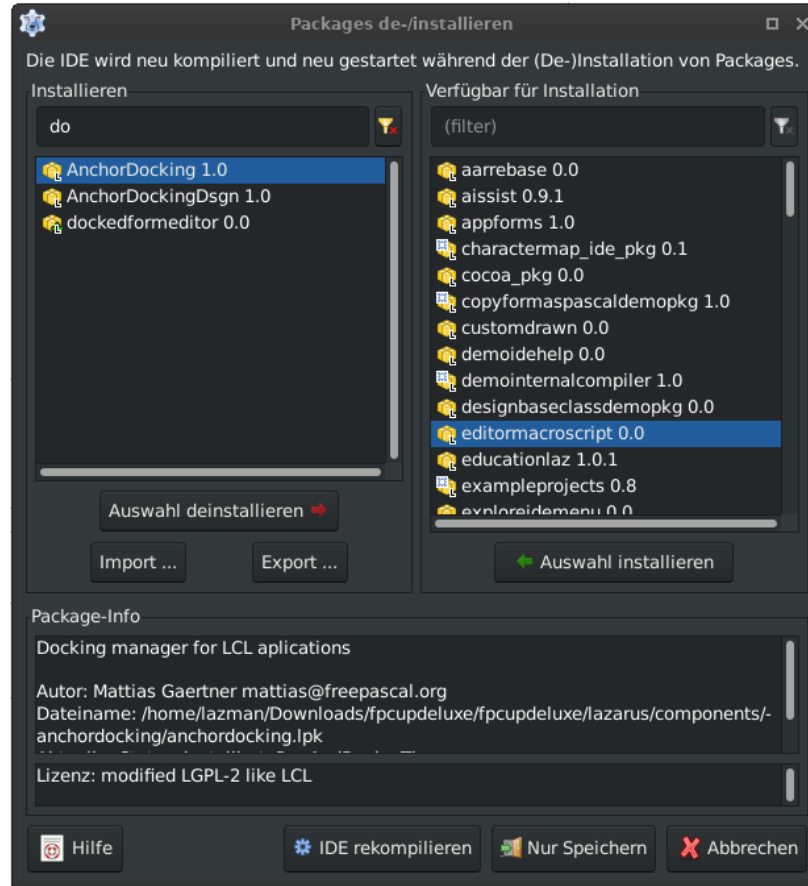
Packages de-/installieren

Die IDE wird neu kompiliert und neu gestartet während der (De-)Installation von Packages.

Installieren

do

AnchorDocking 1.0
AnchorDockingDsgn 1.0
dockedformeditor 0.0

Auswahl deinstallieren

Import ...

Export ...

Verfügbar für Installation

(filter)

aarrebase 0.0
aissist 0.9.1
appforms 1.0
charactermap_ide_pkg 0.1
cocoa_pkg 0.0
copyformaspascaldemopkg 1.0
customdrawn 0.0
demoidehelp 0.0
demointernalcompiler 1.0
designbaseclassdemopkg 0.0
editormacroscript 0.0
educationlaz 1.0.1
exampleprojects 0.8
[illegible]

Auswahl installieren

Package-Info

Docking manager for LCL aplications

Autor: Mattias Gaertner mattias@freepascal.org
Dateiname: /home/lazman/Downloads/fpcupdeluxe/fpcupdeluxe/lazarus/components/-anchordocking/anchordocking.lpk
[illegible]

Lizenz: modified LGPL-2 like LCL

Hilfe

IDE rekompilieren

Nur Speichern

Abbrechen